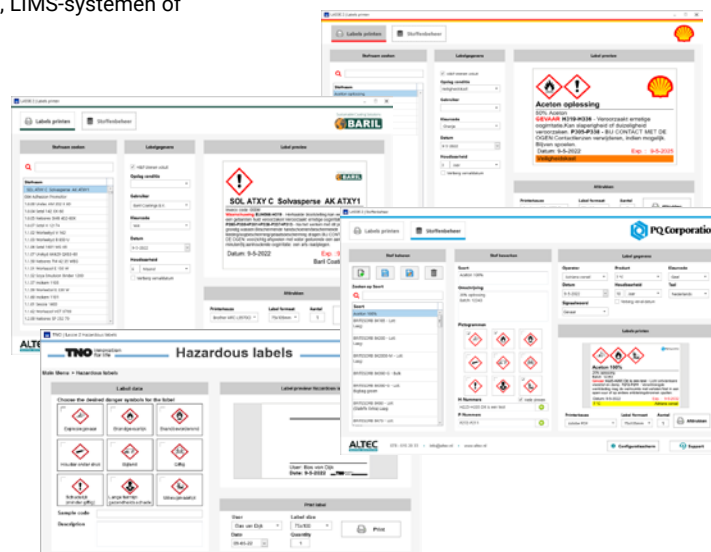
, LIMS-systemen of

Labels printen
Stoffenbeheer

Aceton oplossing
GEVAAR H319-H336 - Veroorzaakt ernstige oogirritatie.
Datum: 9-5-2022
Exp: 9-5-2025
Veiligheidskaart

Labels printen
Stoffenbeheer
BARIL
Stofnaam zoeken
Labelgegevens
Label preview
SOL ATXY C Solvasperse AK ATXY1
Datum: 9-5-2022
Baril Coatings

Labels printen
Stoffenbeheer
PQ Corporation
Stof beheren
Stof bewerken
Labelgegevens
Labels printen
Pictogrammen
H Nummers
P Nummers
Aceton 100%
ALTEC
Configuratiescherm
Support

TNO innovation for life
Hazardous labels
Main Menu > Hazardous labels
Label data
Choose the desired danger symbols for the label
Explosive gases
Oxidizing
Flammable
Health hazard
Corrosive
Toxic
Environmental hazard
Sample code
Description
Label preview
User: Bas van Dijk
Date: 9-5-2022
Print label
User
Bas van Dijk
Label size
75x100
Date
Quantity
1
Print
ALTEC